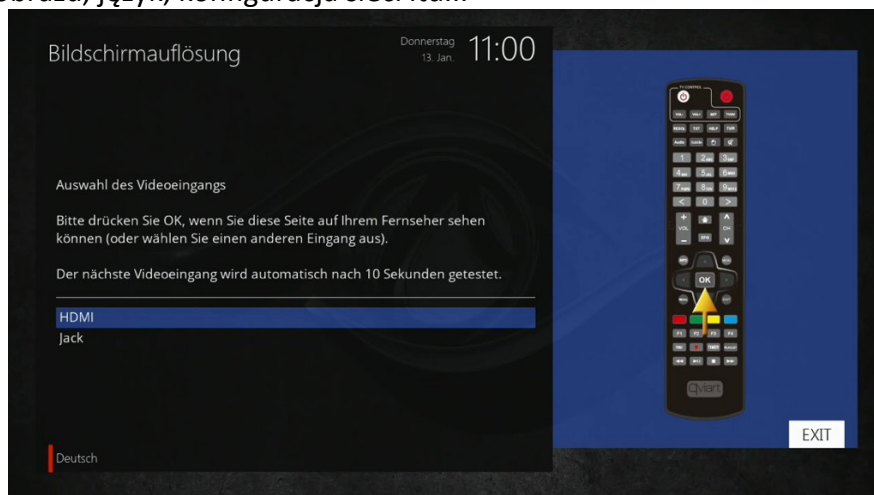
obrazu, język, konfiguracja sieci itd.

Bildschirmauflösung

Donnerstag 13. Jan. 11:00

Auswahl des Videoeingangs

Bitte drücken Sie OK, wenn Sie diese Seite auf Ihrem Fernseher sehen können (oder wählen Sie einen anderen Eingang aus).

Der nächste Videoeingang wird automatisch nach 10 Sekunden getestet.

HDMI
Jack

Deutsch

OK

Qviart

EXIT